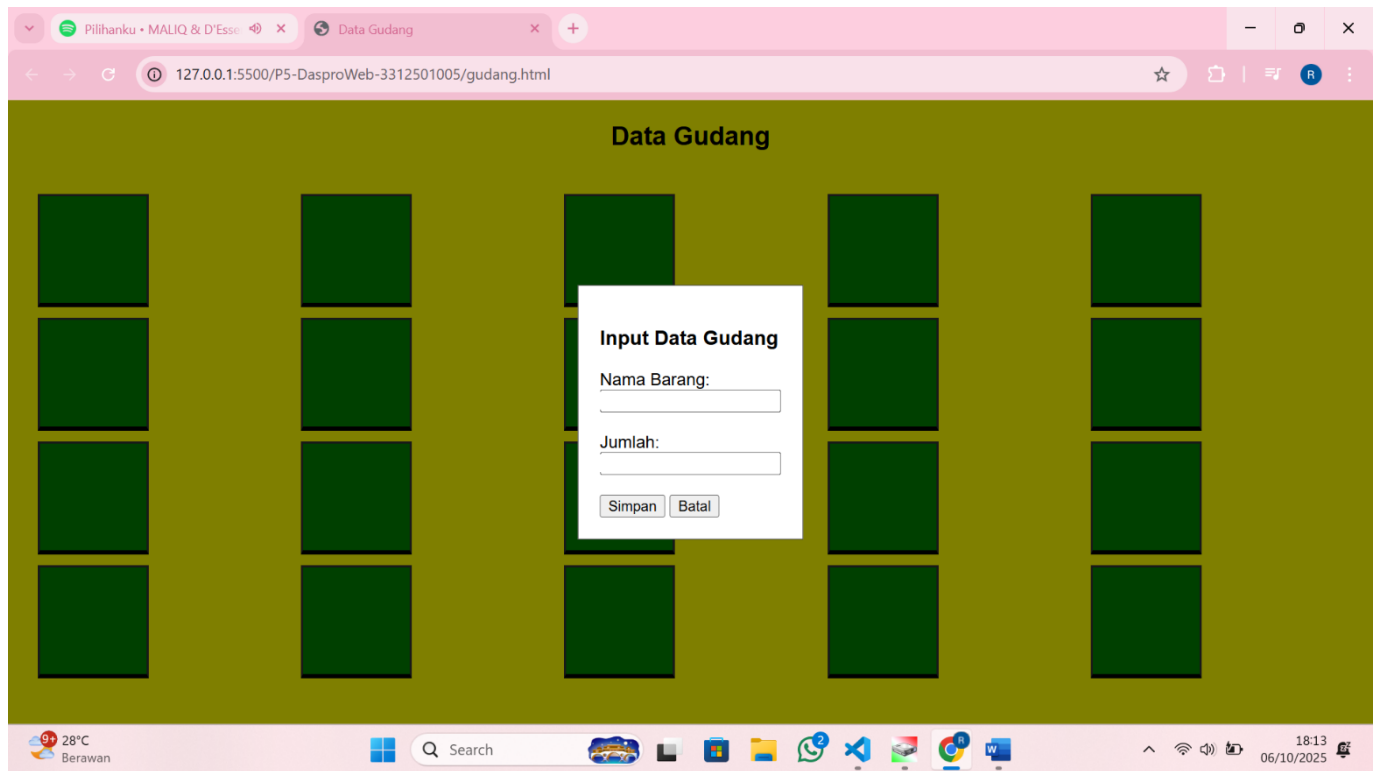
Pilihanku • MALIQ & D'Esse
Data Gudang
127.0.0.1:5500/P5-DasproWeb-3312501005/gudang.html

Data Gudang

Input Data Gudang

Nama Barang:

Jumlah:

Simpan Batal

9+ 28°C
Berawan
Search
2
18:13
06/10/2025